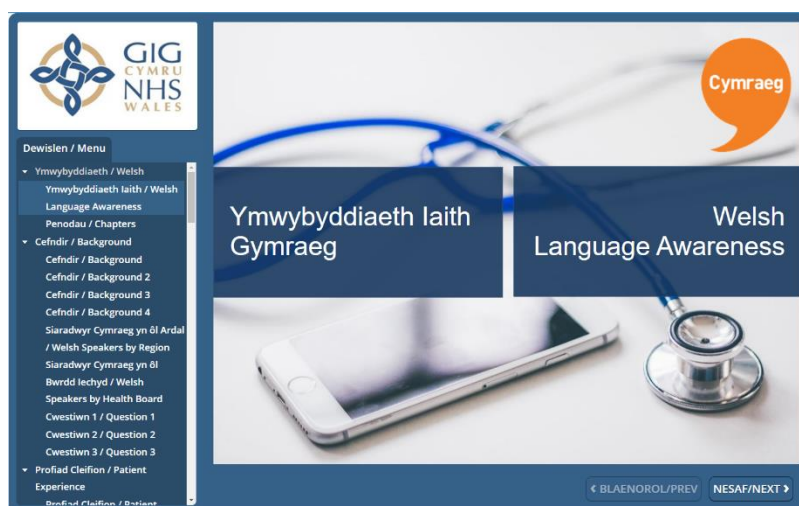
GIG CYMRU NHS WALES

Dewislen / Menu

Ymwybyddiaeth / Welsh
Ymwybyddiaeth Iaith / Welsh Language Awareness
Penodau / Chapters
Cefndir / Background
Cefndir / Background
Cefndir / Background 2
Cefndir / Background 3
Cefndir / Background 4
Siaradwyr Cymraeg yn ôl Ardal / Welsh Speakers by Region
Siaradwyr Cymraeg yn ôl Bwrdd Iechyd / Welsh Speakers by Health Board
Cwestiwn 1 / Question 1
Cwestiwn 2 / Question 2
Cwestiwn 3 / Question 3
Profiad Cleifion / Patient Experience
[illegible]

Cymraeg

Ymwybyddiaeth Iaith Gymraeg

Welsh Language Awareness

‹ BLAENOROL/PREV
NESAF/NEXT ›